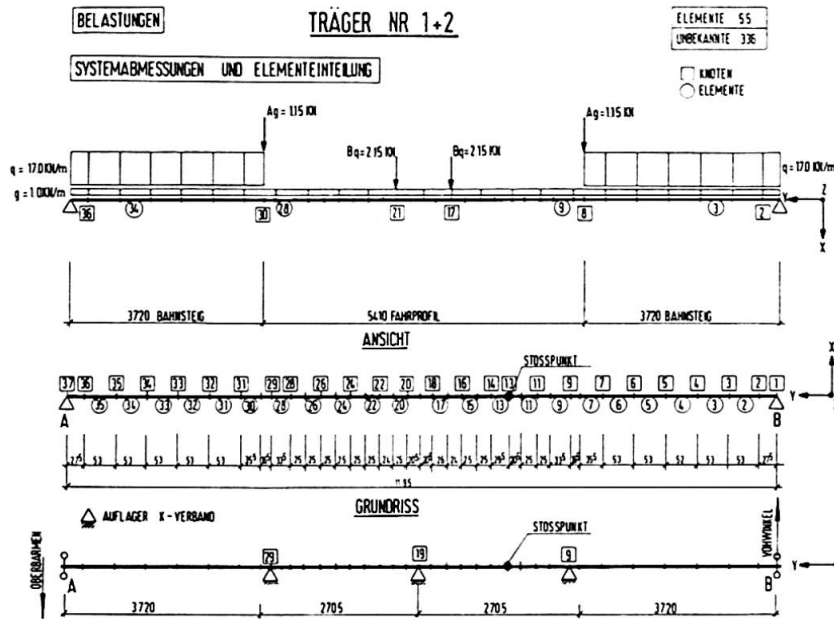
BELASTUNGEN

TRÄGER NR 1+2

ELEMENTE 55
UNBEKANNTE 336

SYSTEMABMESSUNGEN UND ELEMENTEINTEILUNG

KNOTEN
ELEMENTE

Ag = 1.15 KN
Ag = 1.15 KN
Bq = 2.15 KN
Bq = 2.15 KN
q = 17.0 KN/m
q = 17.0 KN/m
g = 1.0 KN/m

36 34 30 28 21 17 9 8 3 2

Z
Y
X

3720 BAHNSTEIG
5410 FAHRPROFIL
3720 BAHNSTEIG

ANSICHT

STOSSPUNKT

37 36 35 34 33 32 31 29 28 26 24 22 20 18 16 14 12 11 9 7 6 5 4 3 2 1
35 34 33 32 31 30 28 26 24 22 20 17 15 13 11 9 7 6 5 4 3 2

A B
X
Y

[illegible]

GRUNDRISS

AUFLAGER X-VERBAND

STOSSPUNKT

OBERBAHNEN
VORWINKEL

29 19 9

A B
Y

3720 2705 2705 3720